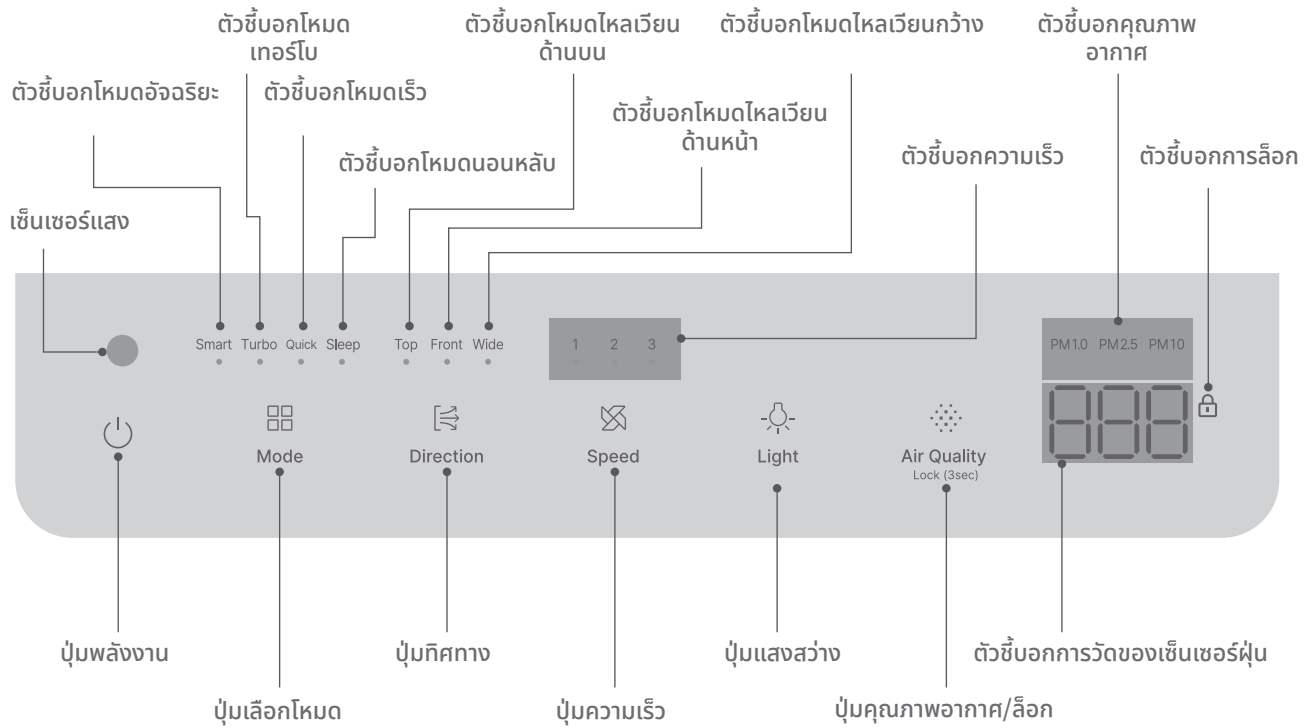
ตัวชี้บอกโหมดเทอร์โบ

ตัวชี้บอกโหมดไหลเวียนด้านบน

ตัวชี้บอกโหมดไหลเวียนกว้าง

ตัวชี้บอกคุณภาพอากาศ

ตัวชี้บอกโหมดอัจฉริยะ

ตัวชี้บอกโหมดเร็ว

ตัวชี้บอกโหมดไหลเวียนด้านหน้า

ตัวชี้บอกโหมดนอนหลับ

ตัวชี้บอกความเร็ว

ตัวชี้บอกการล็อก

เซ็นเซอร์แสง

Smart Turbo Quick Sleep

Top Front Wide

1 2 3

PM1.0 PM2.5 PM10

Mode

Direction

Speed

Light

Air Quality
Lock (3sec)

ปุ่มพลังงาน

ปุ่มทิศทาง

ปุ่มแสงสว่าง

ตัวชี้บอกการวัดของเซ็นเซอร์ฝุ่น

ปุ่มเลือกโหมด

ปุ่มความเร็ว

ปุ่มคุณภาพอากาศ/ล็อก